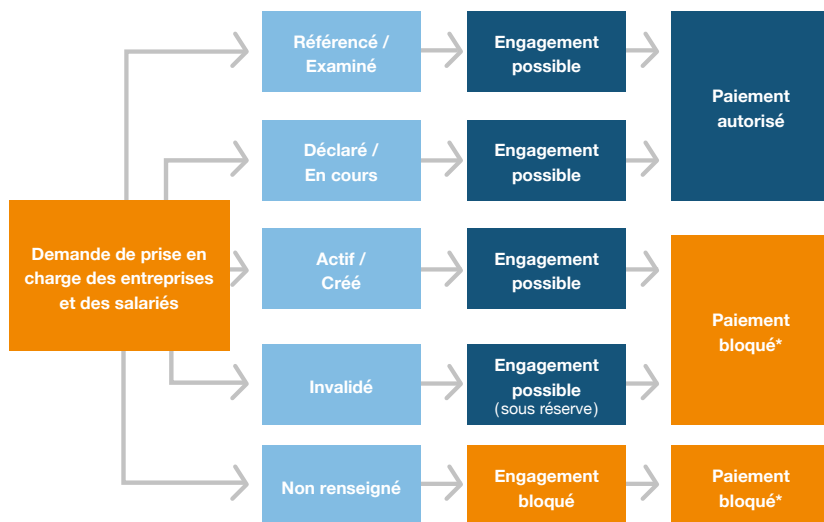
Demande de prise en charge des entreprises et des salariés

Référencé / Examiné

Engagement possible

Déclaré / En cours

Engagement possible

Paiement autorisé

Actif / Créé

Engagement possible

Invalidé

Engagement possible (sous réserve)

Paiement bloqué*

Non renseigné

Engagement bloqué

Paiement bloqué*